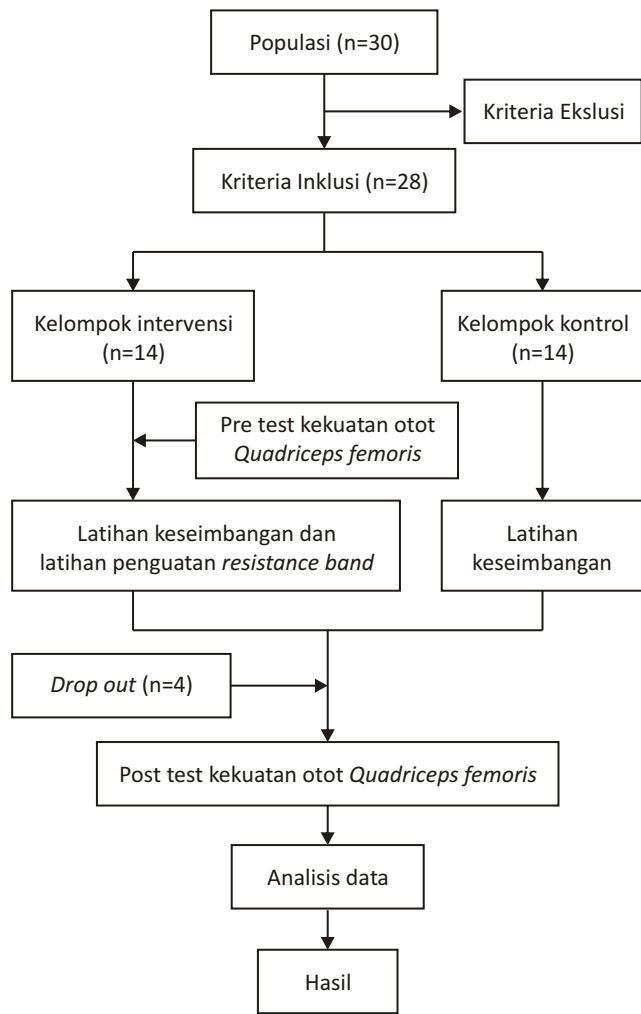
Populasi (n=30)

Kriteria Ekslusi

Kriteria Inklusi (n=28)

Kelompok intervensi (n=14)

Kelompok kontrol (n=14)

Pre test kekuatan otot *Quadriceps femoris*

Latihan keseimbangan dan latihan penguatan *resistance band*

Latihan keseimbangan

*Drop out* (n=4)

Post test kekuatan otot *Quadriceps femoris*

Analisis data

Hasil